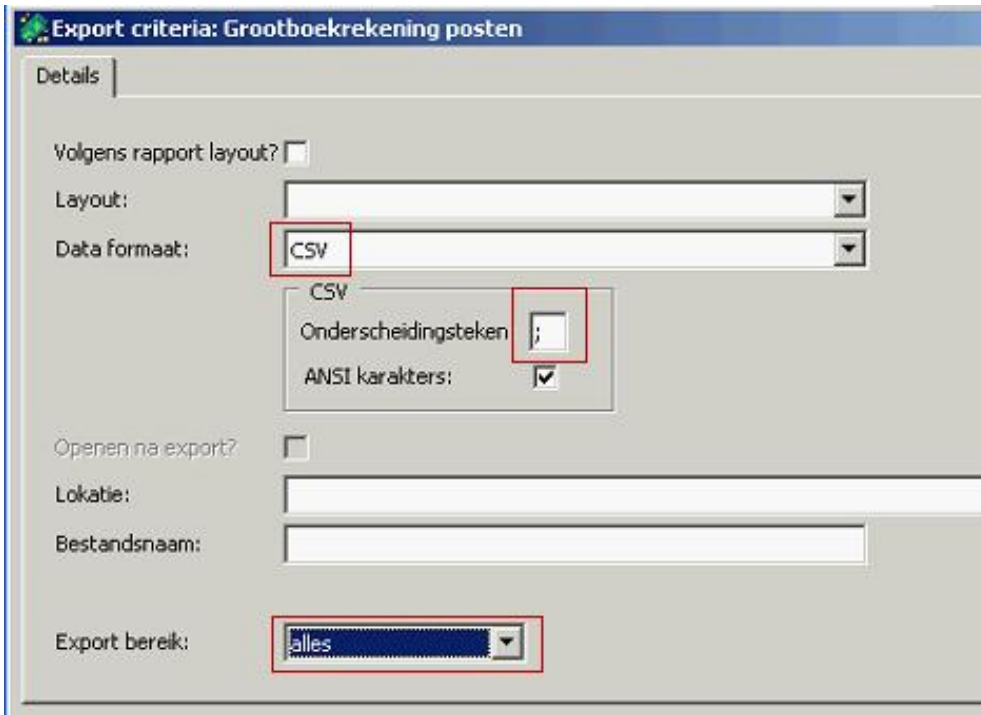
Export criteria: Grootboekrekening posten

Details

Volgens rapport layout?

Layout:

Data formaat: CSV

CSV

Onderscheidingsteken ;

ANSI karakters:

Openen na export?

Lokatie:

Bestandsnaam:

Export bereik: alles